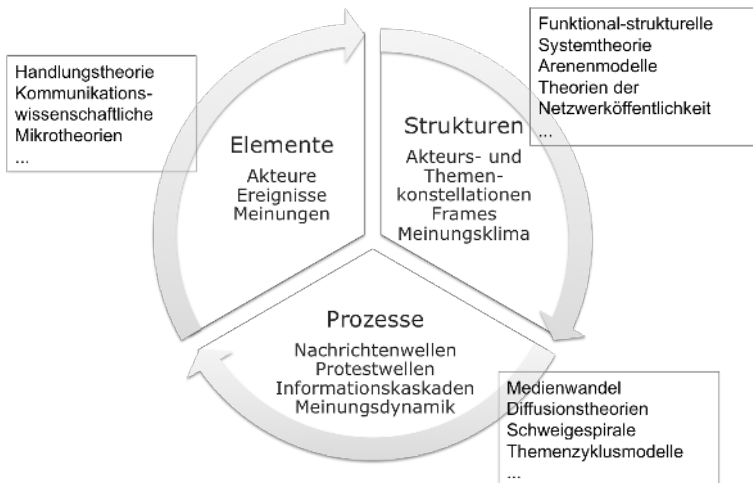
Handlungstheorie
Kommunikationswissenschaftliche Mikrotheorien
...

Funktional-strukturelle Systemtheorie
Arenenmodelle
Theorien der Netzwerköffentlichkeit
...

Elemente
Akteure
Ereignisse
Meinungen

Strukturen
Akteurs- und Themenkonstellationen
Frames
Meinungsklima

Prozesse
Nachrichtenwellen
Protestwellen
Informationskaskaden
Meinungsdynamik

Medienwandel
Diffusionstheorien
Schweigespirale
Themenzyklusmodelle
...